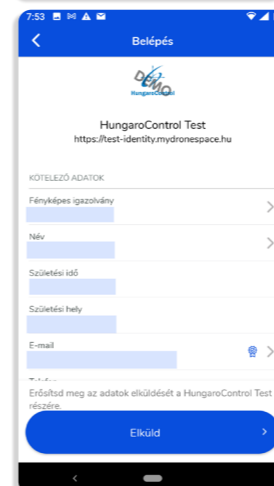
7:53

Belépés

DEMO
HungaroControl

HungaroControl Test
https://test-identity.mydronespace.hu

KÖTELEZŐ ADATOK

Fényképes igazolvány

Név

Születési idő

Születési hely

E-mail

Telefon

Erősítsd meg az adatok elküldését a HungaroControl Test részére.

Elküld